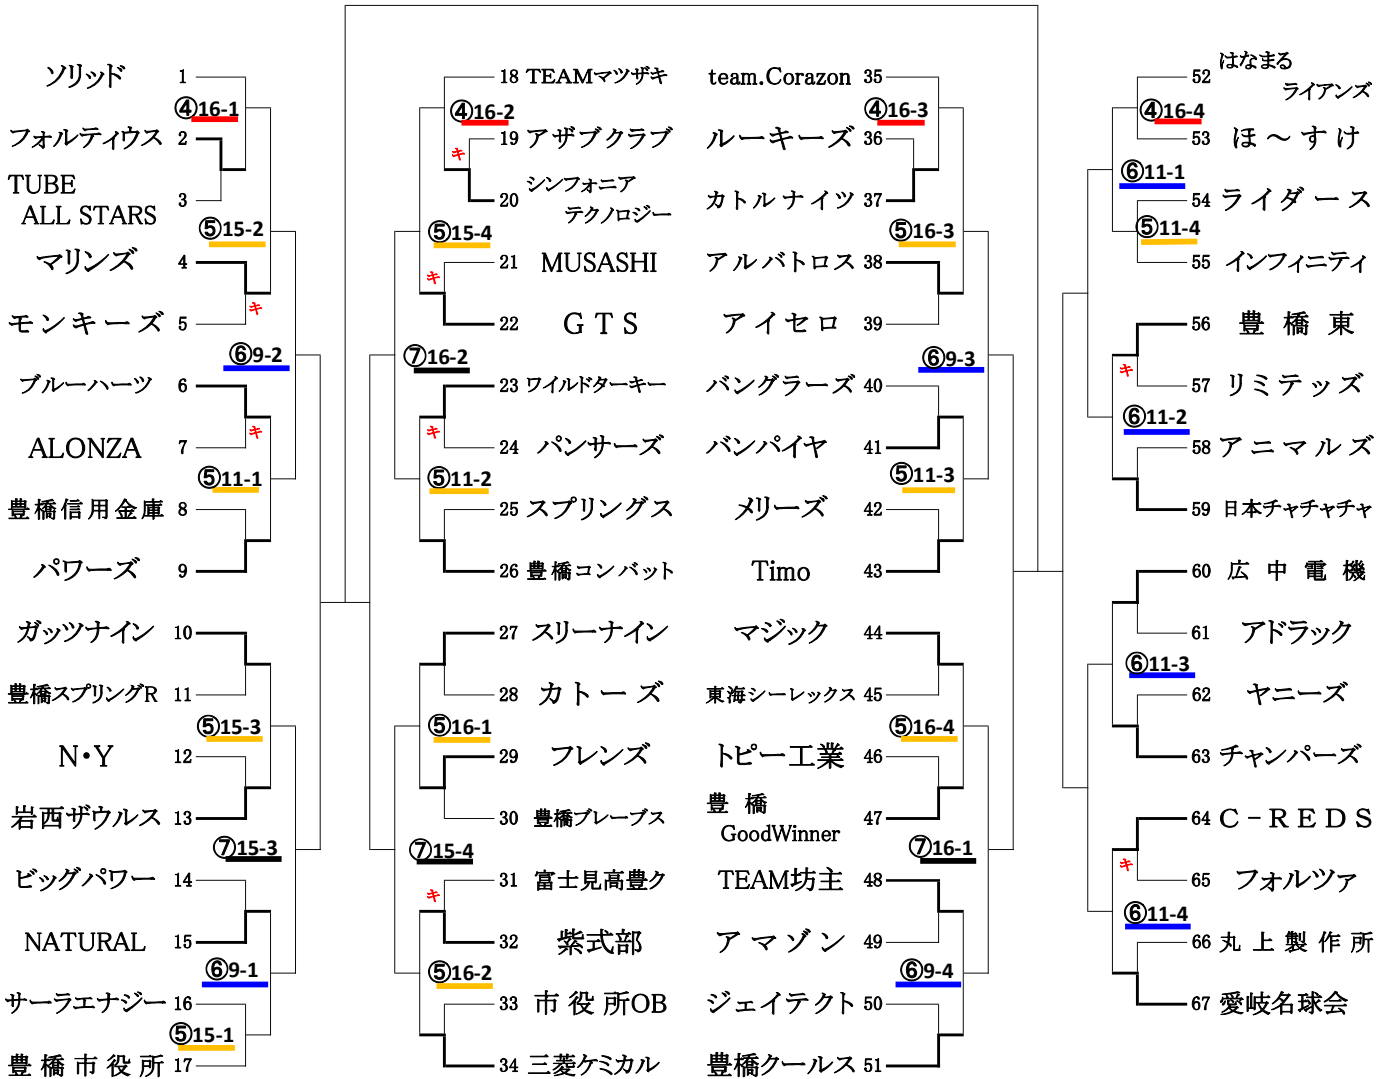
ソリッド 1
④16-1
フォルティウス 2
TUBE ALL STARS 3
⑤15-2
マリンズ 4
キ
モンキーズ 5
⑥9-2
ブルーハーツ 6
キ
ALONZA 7
⑤11-1
豊橋信用金庫 8
パワーズ 9
ガッツナイン 10
豊橋スプリングR 11
⑤15-3
N•Y 12
岩西ザウルス 13
⑦15-3
ビッグパワー 14
NATURAL 15
⑥9-1
サーラエナジー 16
⑤15-1
豊橋市役所 17

18 TEAMマツザキ
④16-2
19 アザブクラブ
キ
20 シンフォニアテクノロジー
⑤15-4
21 MUSASHI
キ
22 GTS
⑦16-2
23 ワイルドターキー
キ
24 パンサーズ
⑤11-2
25 スプリングス
26 豊橋コンバット
27 スリーナイン
28 カトーズ
⑤16-1
29 フレンズ
30 豊橋ブレーブス
⑦15-4
31 富士見高豊ク
キ
32 紫式部
⑤16-2
33 市役所OB
34 三菱ケミカル

team.Corazon 35
④16-3
ルーキーズ 36
カトルナイツ 37
⑤16-3
アルバトロス 38
アイセロ 39
⑥9-3
バングラーズ 40
バンパイヤ 41
⑤11-3
メリーズ 42
Timo 43
マジック 44
東海シーレックス 45
⑤16-4
トピー工業 46
豊橋 GoodWinner 47
⑦16-1
TEAM坊主 48
アマゾン 49
⑥9-4
ジェイテクト 50
豊橋クールス 51

52 はなまるライアンズ
④16-4
53 ほ～すけ
⑥11-1
54 ライダース
⑤11-4
55 インフィニティ
56 豊橋東
キ
57 リミテッズ
⑥11-2
58 アニマルズ
59 日本チャチャチャ
60 広中電機
61 アドラック
⑥11-3
62 ヤニーズ
63 チャンパーズ
64 C-REDS
キ
65 フォルツァ
⑥11-4
66 丸上製作所
67 愛岐名球会